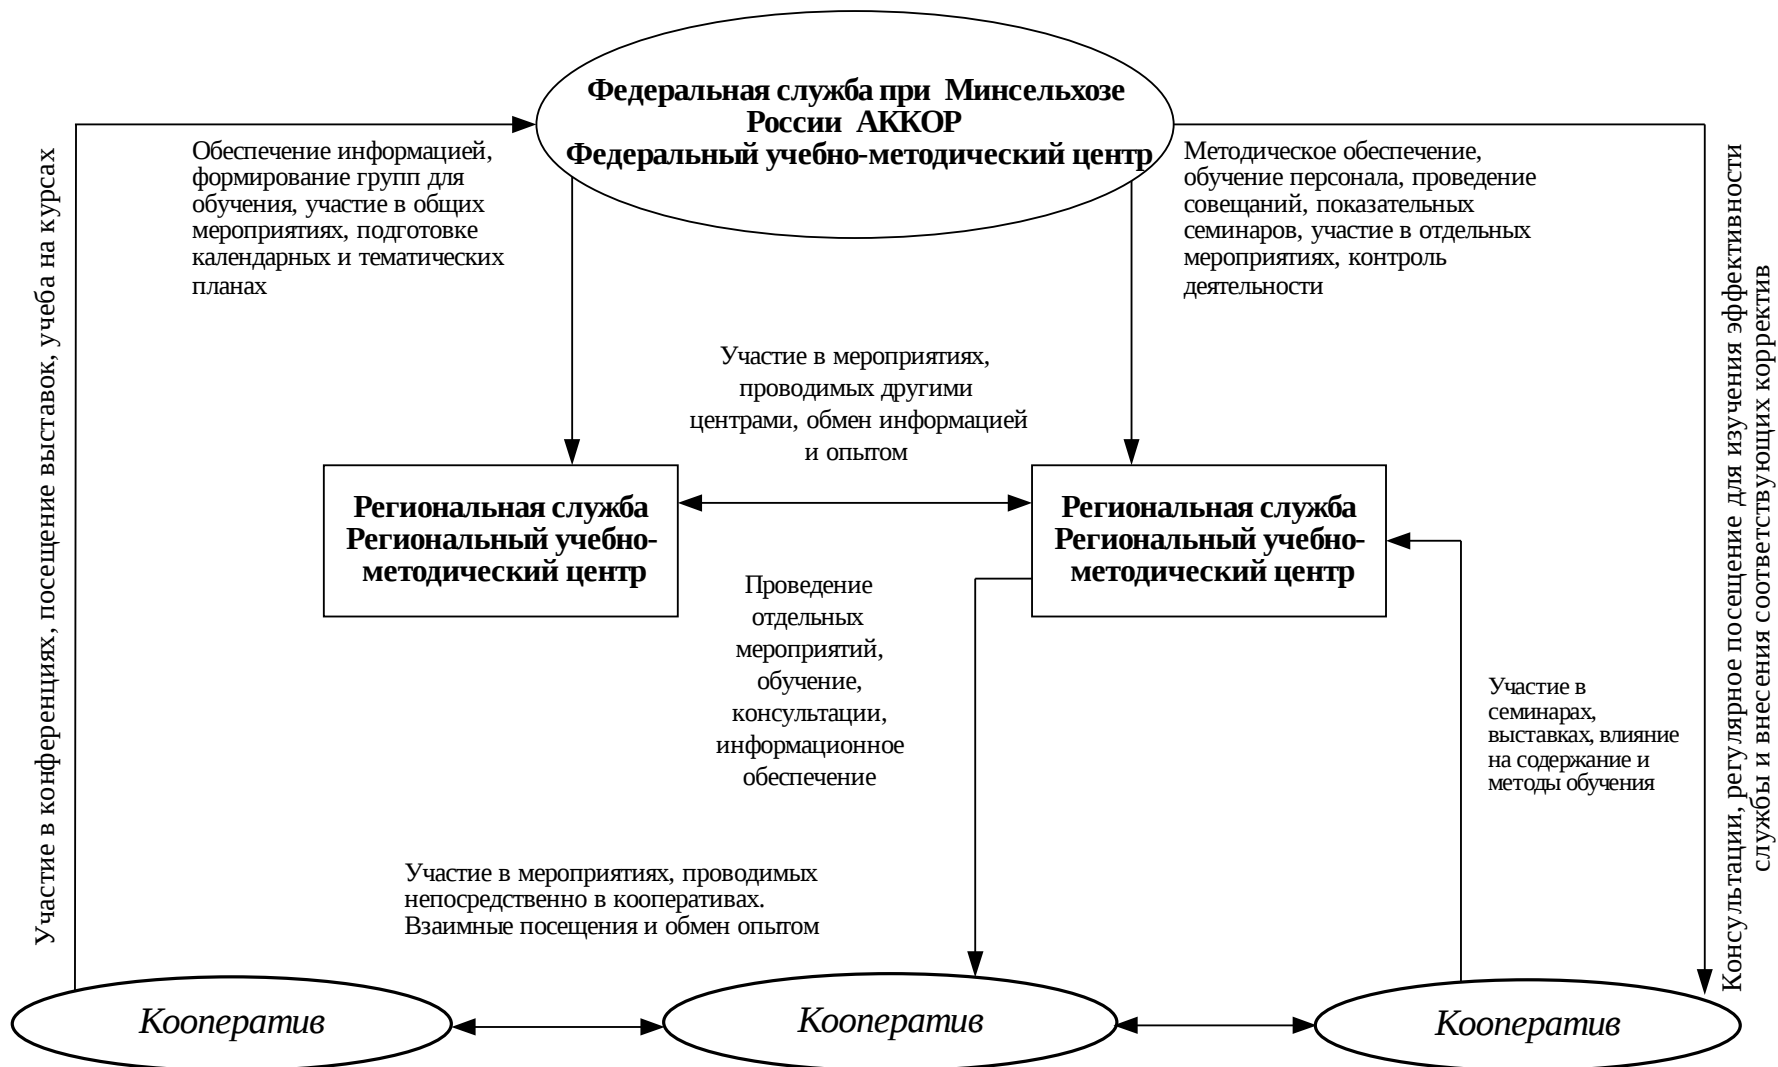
Федеральная служба при Минсельхозе России АККОР
Федеральный учебно-методический центр

Обеспечение информацией, формирование групп для обучения, участие в общих мероприятиях, подготовке календарных и тематических планах

Методическое обеспечение, обучение персонала, проведение совещаний, показательных семинаров, участие в отдельных мероприятиях, контроль деятельности

Участие в конференциях, посещение выставок, учеба на курсах

Консультации, регулярное посещение для изучения эффективности службы и внесения соответствующих корректив

Участие в мероприятиях, проводимых другими центрами, обмен информацией и опытом

Региональная служба
Региональный учебно-методический центр

Региональная служба
Региональный учебно-методический центр

Проведение отдельных мероприятий, обучение, консультации, информационное обеспечение

Участие в семинарах, выставках, влияние на содержание и методы обучения

Участие в мероприятиях, проводимых непосредственно в кооперативах. Взаимные посещения и обмен опытом

Кооператив

Кооператив

Кооператив